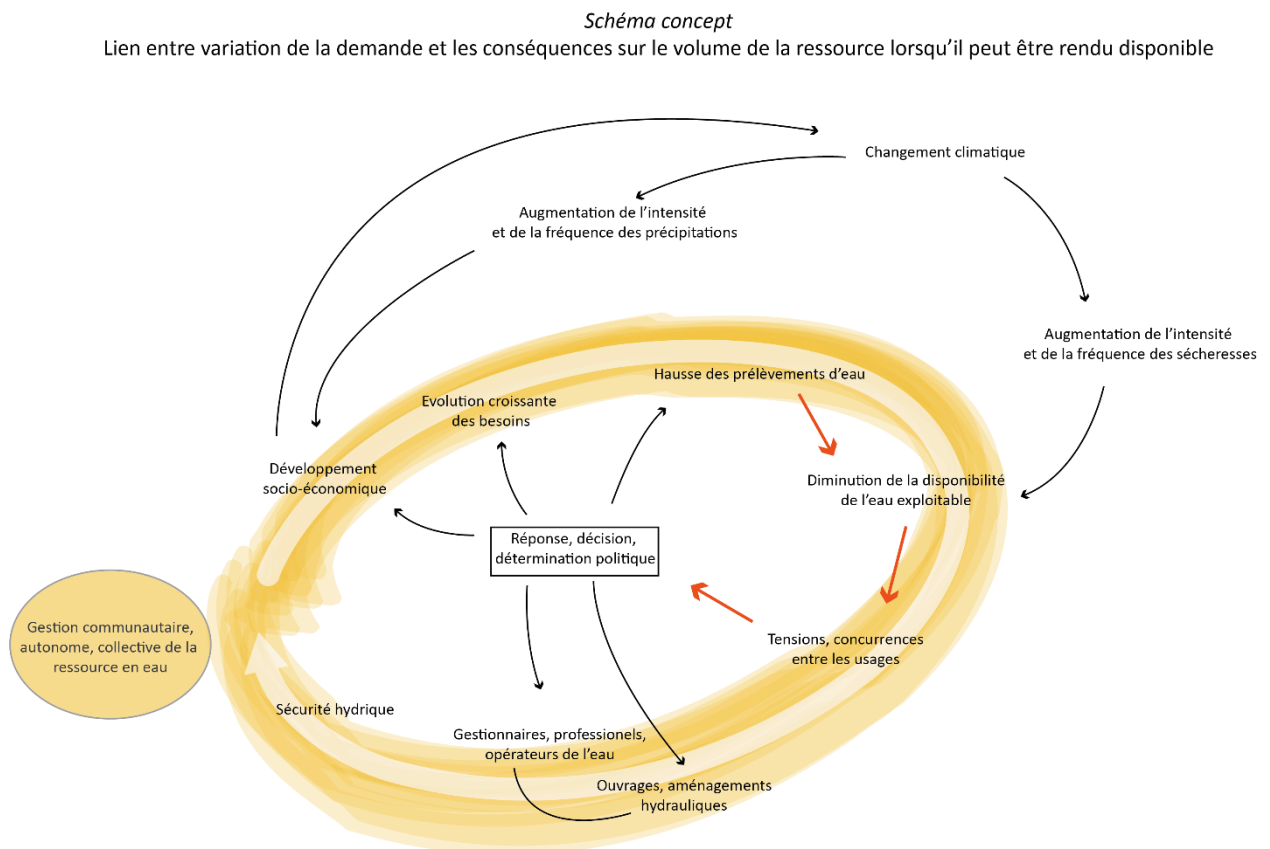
Schéma concept

Lien entre variation de la demande et les conséquences sur le volume de la ressource lorsqu'il peut être rendu disponible

Changement climatique

Augmentation de l'intensité et de la fréquence des précipitations

Augmentation de l'intensité et de la fréquence des sécheresses

Hausse des prélèvements d'eau

Evolution croissante des besoins

Développement socio-économique

Diminution de la disponibilité de l'eau exploitable

Réponse, décision, détermination politique

Gestion communautaire, autonome, collective de la ressource en eau

Tensions, concurrences entre les usages

Sécurité hydrique

Gestionnaires, professionels, opérateurs de l'eau

Ouvrages, aménagements hydrauliques